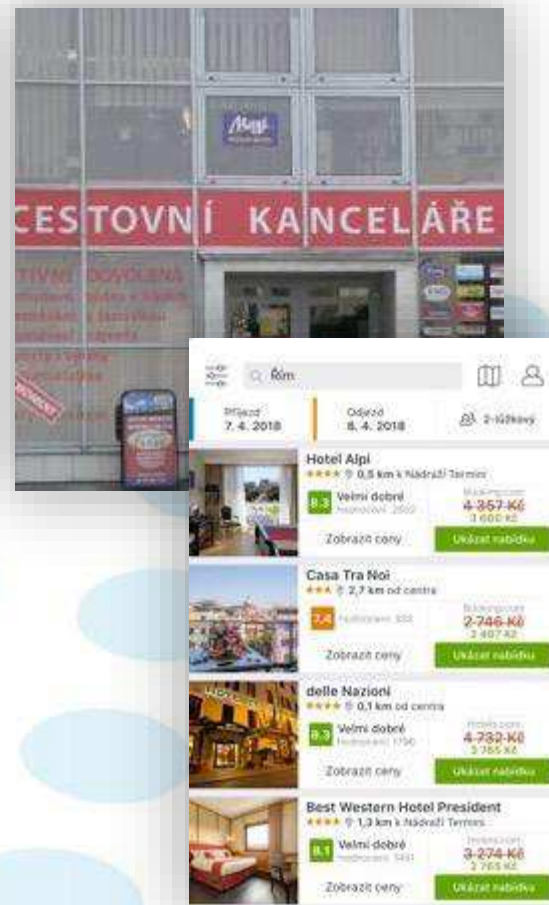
CESTOVNÍ KANCELÁŘE

Řím

Příjezd
7. 4. 2018

Odjezd
8. 4. 2018

2 lůžkový

Hotel Alpi
0,5 km k Nádraží Termini
8.3 Velmi dobré
Hodnocení: 2692
Booking.com
4 357 Kč
3 680 Kč
Zobrazit ceny
Ukázat nabídku

Casa Tra Noi
2,7 km od centra
7.4 Hodnocení: 330
Booking.com
2 746 Kč
2 407 Kč
Zobrazit ceny
Ukázat nabídku

delle Nazioni
0,1 km od centra
8.3 Velmi dobré
Hodnocení: 1790
Hotels.com
4 732 Kč
3 765 Kč
Zobrazit ceny
Ukázat nabídku

Best Western Hotel President
1,3 km k Nádraží Termini
8.1 Velmi dobré
Hodnocení: 1491
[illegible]
3 274 Kč
2 765 Kč
Zobrazit ceny
Ukázat nabídku